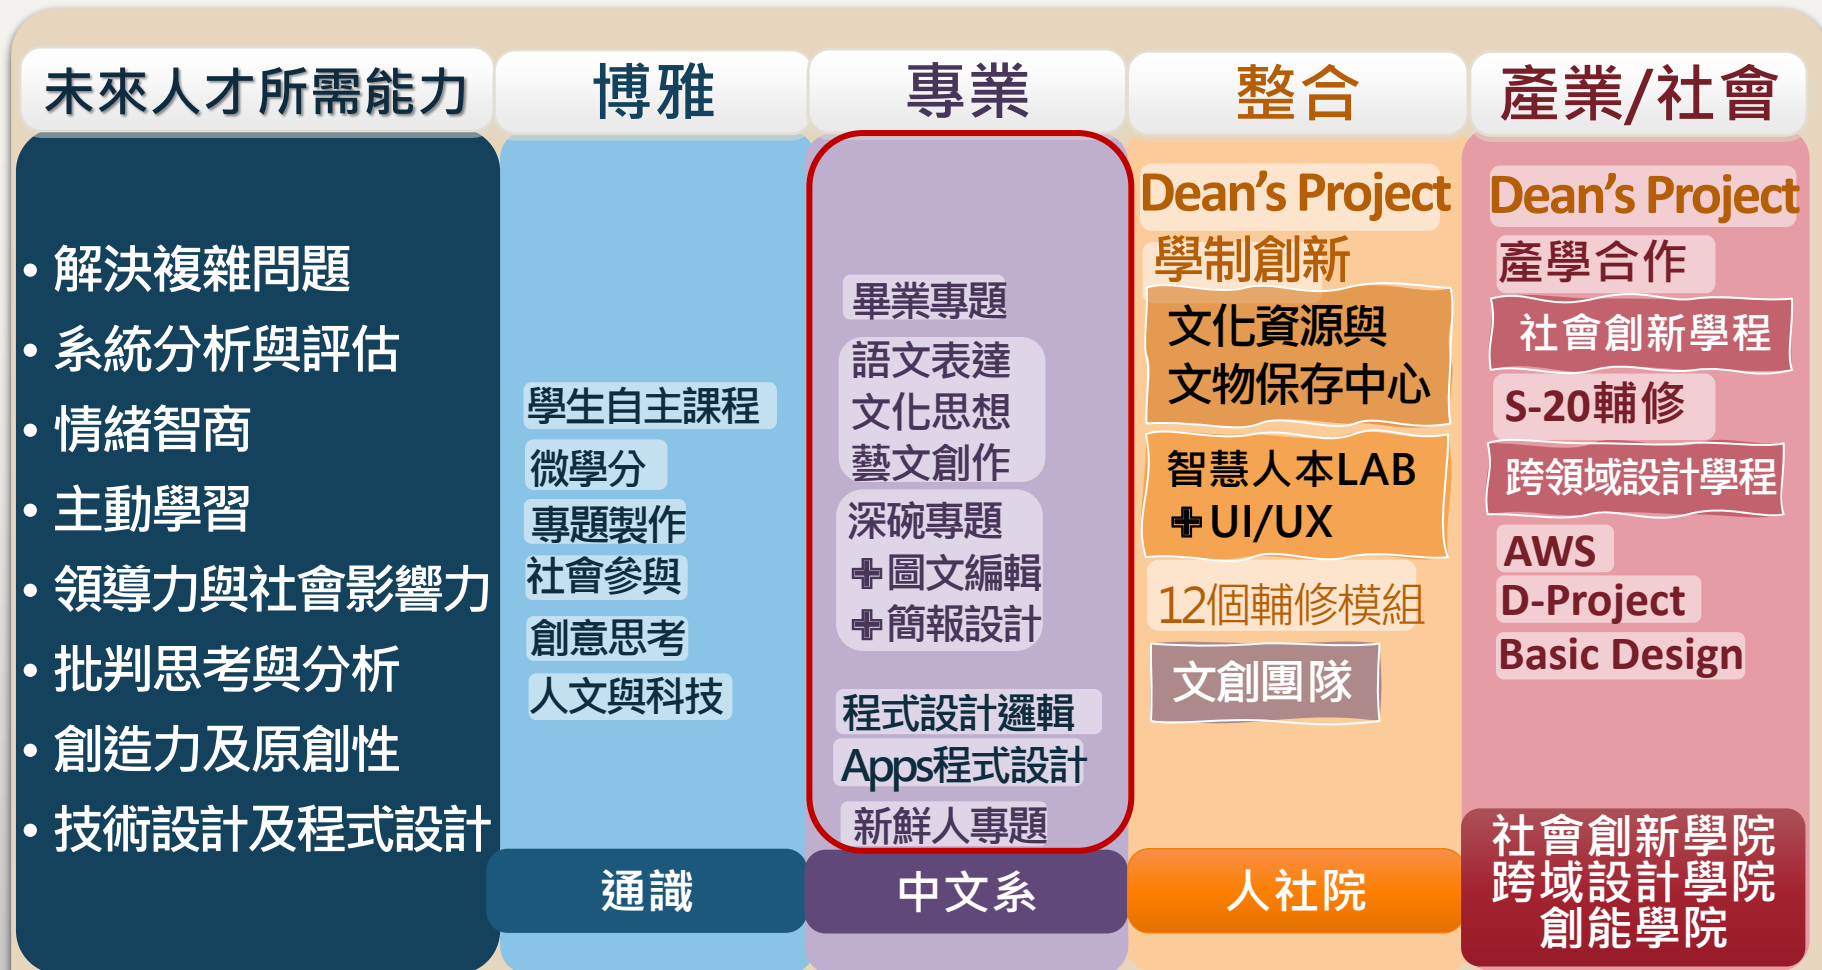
未來人才所需能力

• 解決複雜問題
• 系統分析與評估
• 情緒智商
• 主動學習
• 領導力與社會影響力
• 批判思考與分析
• 創造力及原創性
• 技術設計及程式設計

博雅

學生自主課程
微學分
專題製作
社會參與
創意思考
人文與科技

通識

專業

畢業專題
語文表達
文化思想
藝文創作
深碗專題
➕圖文編輯
➕簡報設計
程式設計邏輯
Apps程式設計
新鮮人專題

中文系

整合

Dean's Project
學制創新
文化資源與文物保存中心
智慧人本LAB ➕UI/UX
12個輔修模組
文創團隊

人社院

產業/社會

Dean's Project
產學合作
社會創新學程
S-20輔修
跨領域設計學程
AWS
D-Project
Basic Design

社會創新學院
跨域設計學院
創能學院